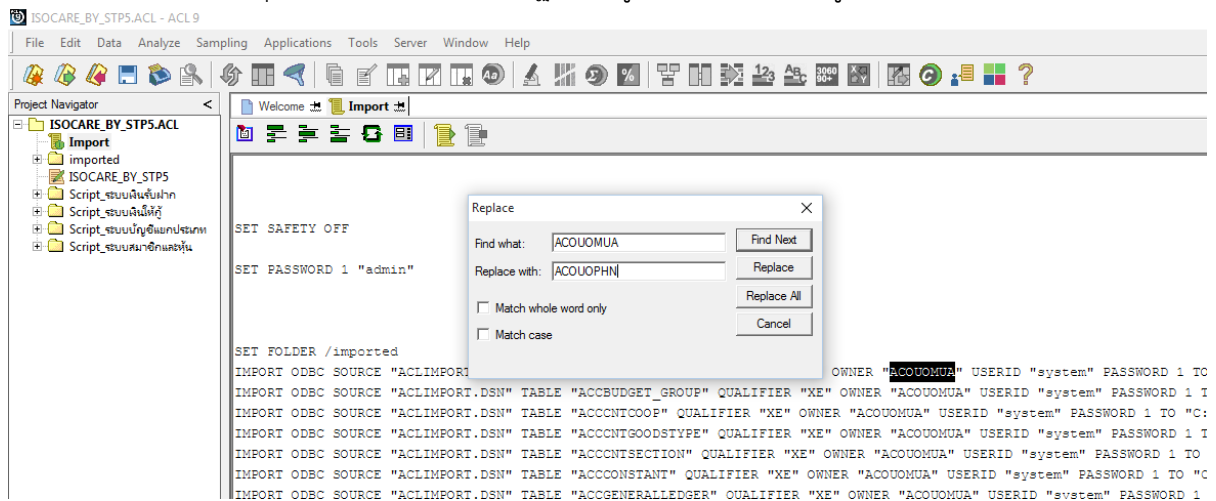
ISOCARE_BY_STP5.ACL - ACL 9

File Edit Data Analyze Sampling Applications Tools Server Window Help

Project Navigator

ISOCARE_BY_STP5.ACL
Import
imported
ISOCARE_BY_STP5
Script_ระบบเงินรับฝาก
Script_ระบบเงินให้กู้
Script_ระบบบัญชีแยกประเภท
Script_ระบบสมาชิกและหุ้น

Welcome Import

SET SAFETY OFF

SET PASSWORD 1 "admin"

SET FOLDER /imported
IMPORT ODBC SOURCE "ACLIMPORT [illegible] OWNER "ACOUOMUA" USERID "system" PASSWORD 1 TO
IMPORT ODBC SOURCE "ACLIMPORT.DSN" TABLE "ACCBUDGET_GROUP" QUALIFIER "XE" OWNER "ACOUOMUA" USERID "system" PASSWORD 1 T
IMPORT ODBC SOURCE "ACLIMPORT.DSN" TABLE "ACCCNTCOOP" QUALIFIER "XE" OWNER "ACOUOMUA" USERID "system" PASSWORD 1 TO "C:
IMPORT ODBC SOURCE "ACLIMPORT.DSN" TABLE "ACCCNTGOODSTYPE" QUALIFIER "XE" OWNER "ACOUOMUA" USERID "system" PASSWORD 1 T
IMPORT ODBC SOURCE "ACLIMPORT.DSN" TABLE "ACCCNTSECTION" QUALIFIER "XE" OWNER "ACOUOMUA" USERID "system" PASSWORD 1 TO
IMPORT ODBC SOURCE "ACLIMPORT.DSN" TABLE "ACCCONSTANT" QUALIFIER "XE" OWNER "ACOUOMUA" USERID "system" PASSWORD 1 TO "C
IMPORT ODBC SOURCE "ACLIMPORT.DSN" TABLE "ACCGENERALLEDGER" QUALIFIER "XE" OWNER "ACOUOMUA" USERID "system" PASSWORD 1

Replace
Find what: ACOUOMUA
Replace with: ACOUOPHN
Match whole word only
Match case
Find Next
Replace
Replace All
Cancel